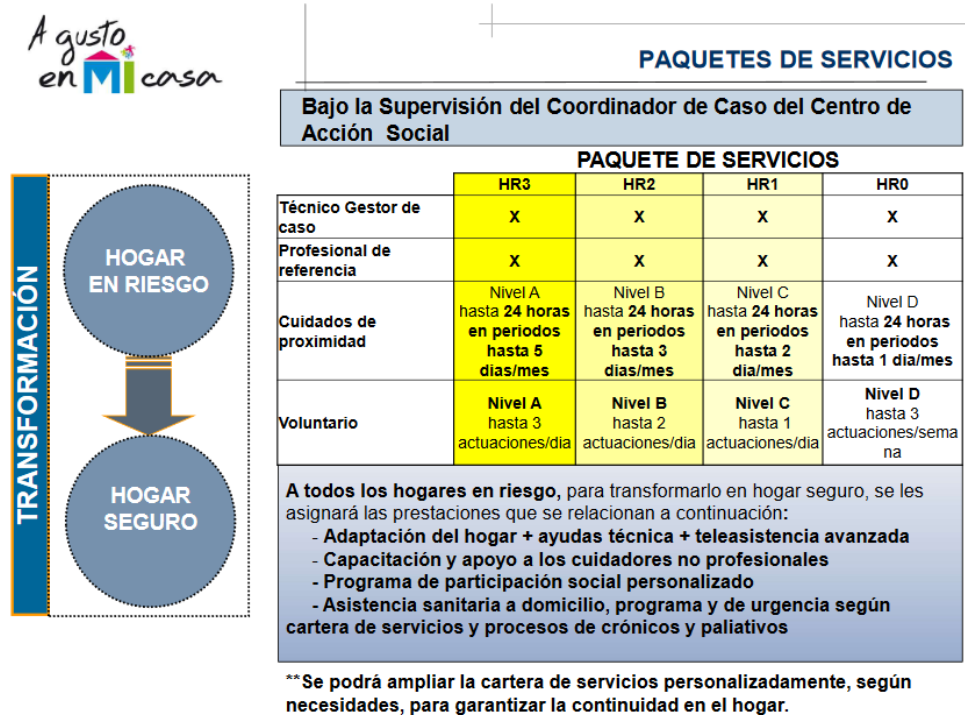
A gusto en MI casa

PAQUETES DE SERVICIOS

Bajo la Supervisión del Coordinador de Caso del Centro de Acción Social

TRANSFORMACIÓN

HOGAR EN RIESGO

HOGAR SEGURO

PAQUETE DE SERVICIOS

| | HR3 | HR2 | HR1 | HR0 |
|---|---|---|---|---|
| Técnico Gestor de caso | X | X | X | X |
| Profesional de referencia | X | X | X | X |
| Cuidados de proximidad | Nivel A hasta 24 horas en periodos hasta 5 dias/mes | Nivel B hasta 24 horas en periodos hasta 3 dias/mes | Nivel C hasta 24 horas en periodos hasta 2 dia/mes | Nivel D hasta 24 horas en periodos hasta 1 dia/mes |
| Voluntario | Nivel A hasta 3 actuaciones/dia | Nivel B hasta 2 actuaciones/dia | Nivel C hasta 1 actuaciones/dia | Nivel D hasta 3 actuaciones/semana |

A todos los hogares en riesgo, para transformarlo en hogar seguro, se les asignará las prestaciones que se relacionan a continuación:
- Adaptación del hogar + ayudas técnica + teleasistencia avanzada
- Capacitación y apoyo a los cuidadores no profesionales
- Programa de participación social personalizado
- Asistencia sanitaria a domicilio, programa y de urgencia según cartera de servicios y procesos de crónicos y paliativos

**Se podrá ampliar la cartera de servicios personalizadamente, según necesidades, para garantizar la continuidad en el hogar.